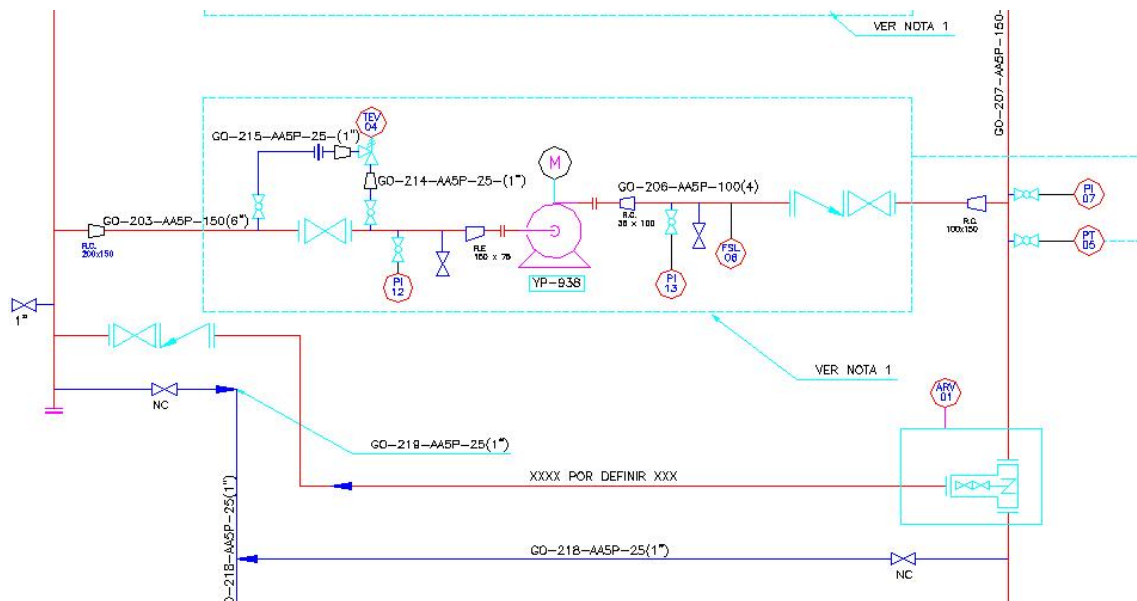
VER NOTA 1

GO-207-AA5P-150-

GO-215-AA5P-25-(1")

TEV 04

M

GO-214-AA5P-25-(1")

GO-206-AA5P-100(4)

PI 07

PT 05

GO-203-AA5P-150(6")

R.C. 200x150

R.E. 100 x 75

R.C. 35 x 100

R.C. 100x150

PI 12

YP-938

PI 13

FSL 06

1"

VER NOTA 1

ARV 01

NC

GO-219-AA5P-25(1")

XXXX POR DEFINIR XXX

GO-218-AA5P-25(1")

-218-AA5P-25(1")

NC